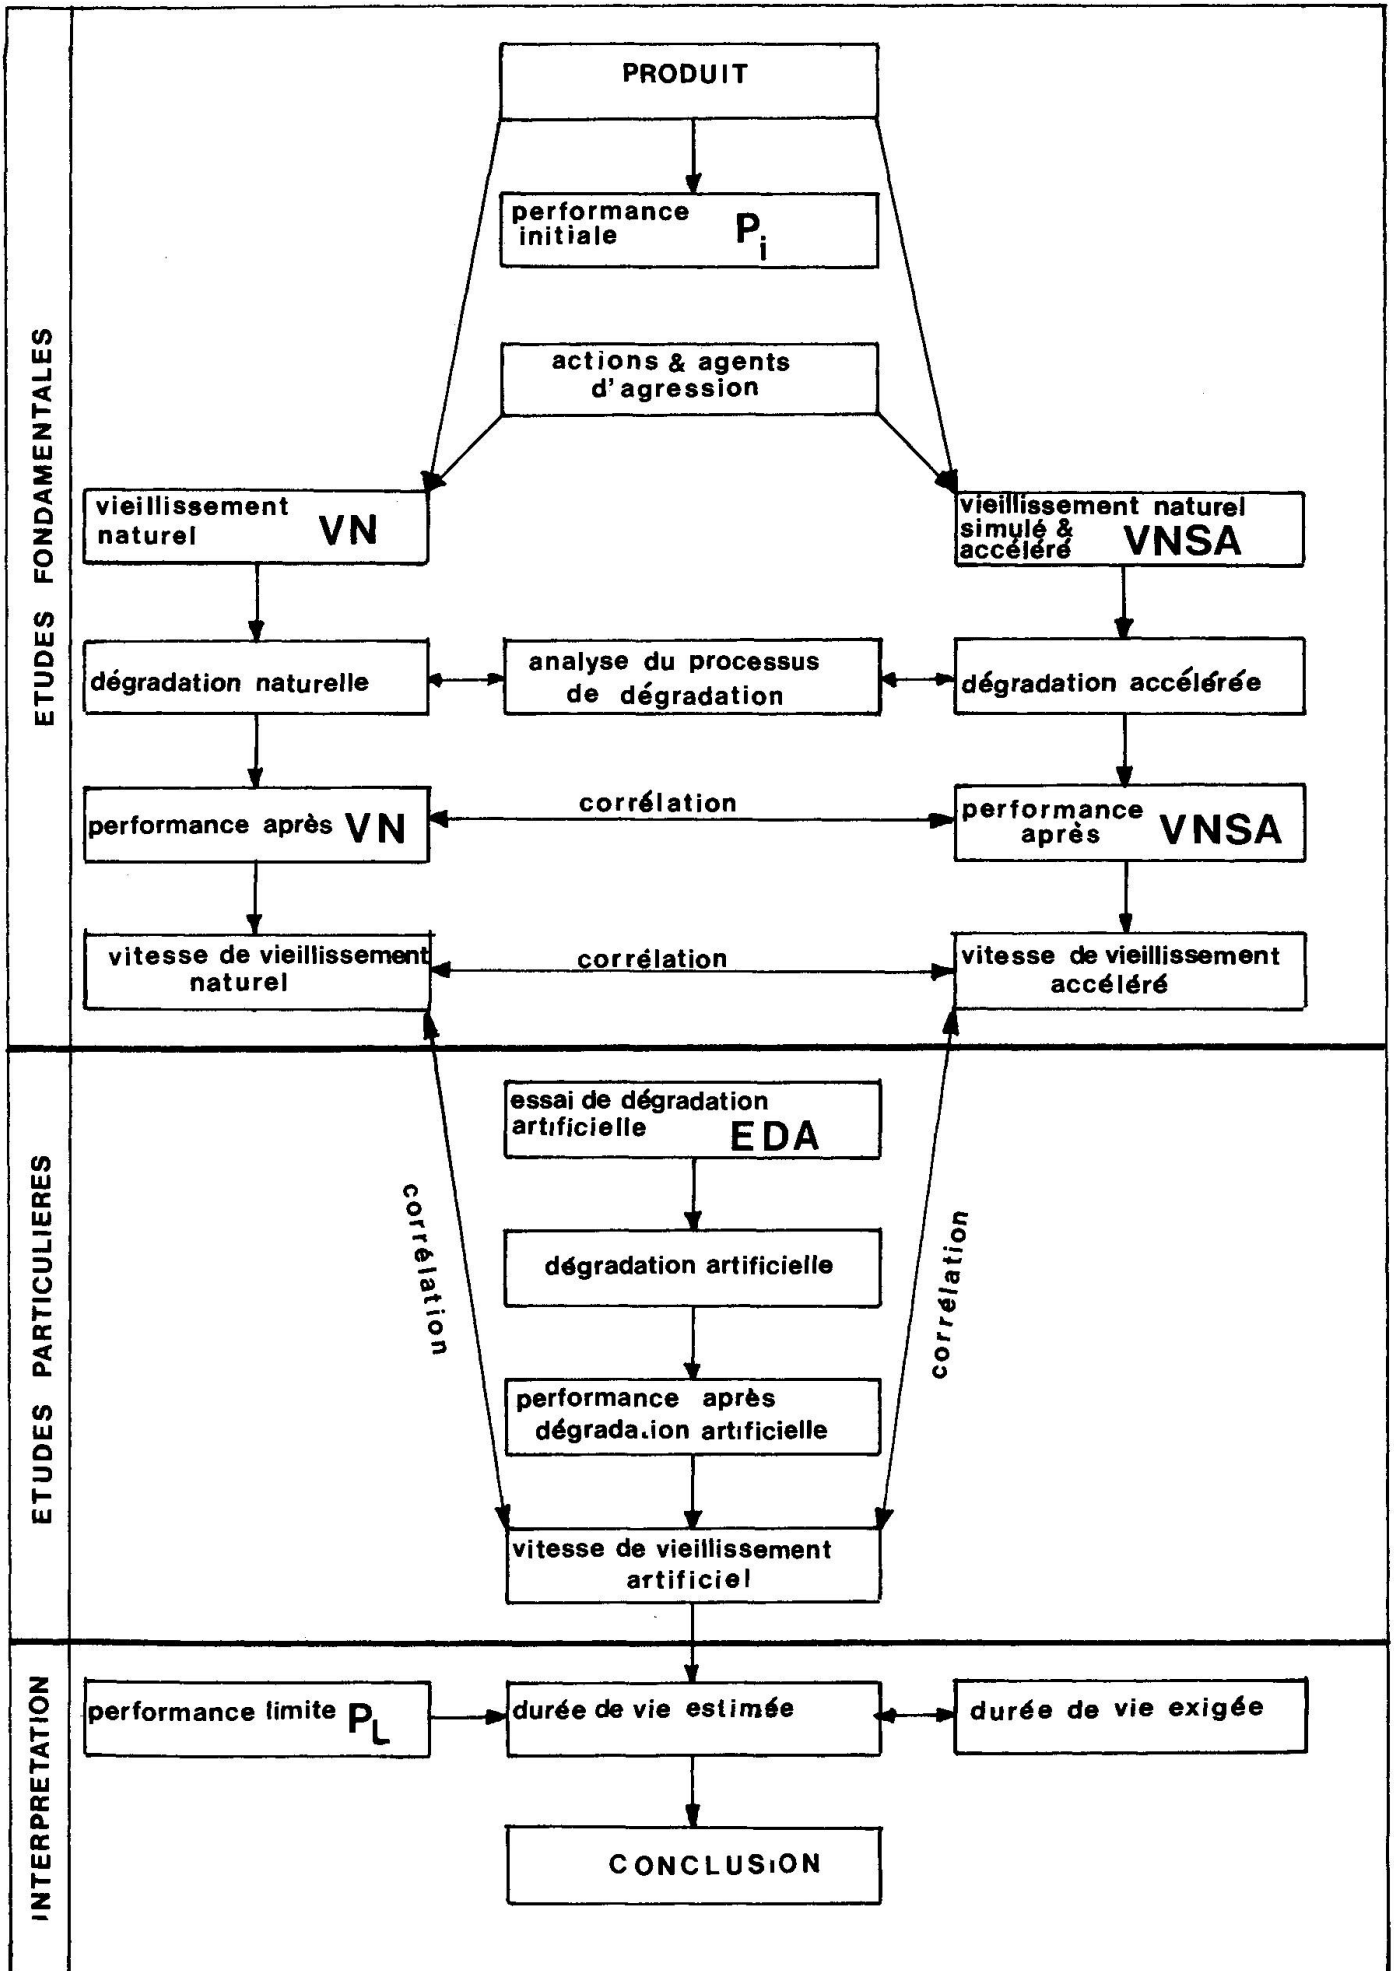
ETUDES FONDAMENTALES

PRODUIT

performance initiale $P_i$

actions & agents d'agression

vieillissement naturel VN

vieillissement naturel simulé & accéléré VNSA

dégradation naturelle

analyse du processus de dégradation

dégradation accélérée

performance après VN

corrélation

performance après VNSA

vitesse de vieillissement naturel

corrélation

vitesse de vieillissement accéléré

ETUDES PARTICULIERES

essai de dégradation artificielle EDA

corrélation

corrélation

dégradation artificielle

performance après dégradation artificielle

vitesse de vieillissement artificiel

INTERPRETATION

performance limite $P_L$

durée de vie estimée

durée de vie exigée

CONCLUSION